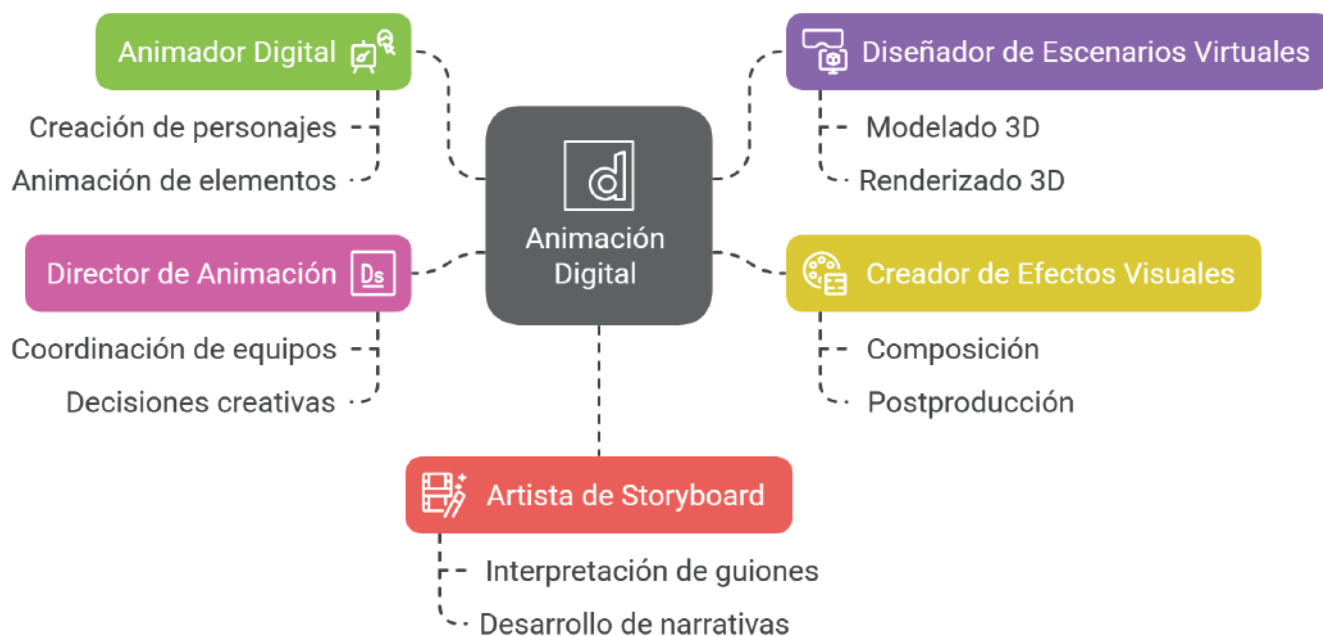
Animación Digital

Animador Digital

Creación de personajes

Animación de elementos

Diseñador de Escenarios Virtuales

Modelado 3D

Renderizado 3D

Director de Animación

Coordinación de equipos

Decisiones creativas

Creador de Efectos Visuales

Composición

Postproducción

Artista de Storyboard

Interpretación de guiones

Desarrollo de narrativas